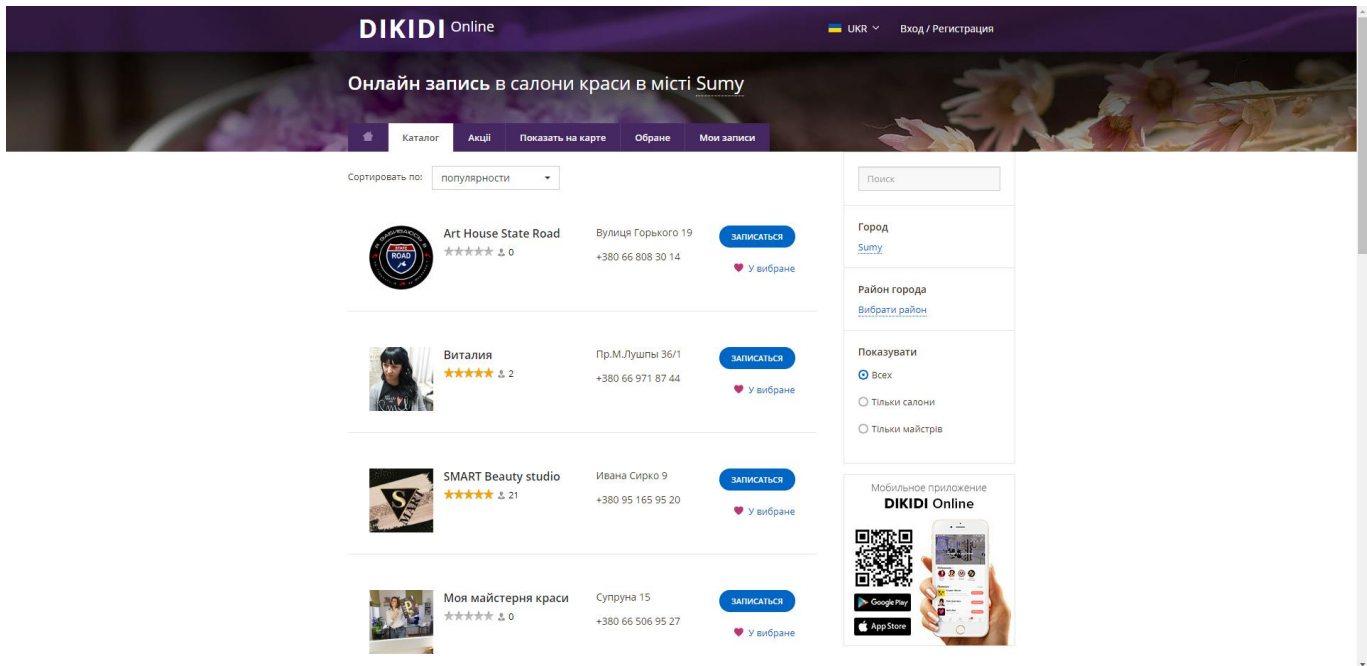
DIKIDI Online

UKR Вход / Регистрация

Онлайн запись в салони краси в місті Sumy

Каталог Акції Показать на карте Обране Мои записи

Сортировать по: популярности

Art House State Road
0
Вулиця Горького 19
+380 66 808 30 14
ЗАПИСАТЬСЯ
У вибране

Виталия
2
Пр.М.Лушпы 36/1
+380 66 971 87 44
ЗАПИСАТЬСЯ
У вибране

SMART Beauty studio
21
Ивана Сирко 9
+380 95 165 95 20
ЗАПИСАТЬСЯ
У вибране

Моя майстерня краси
0
Супруна 15
+380 66 506 95 27
ЗАПИСАТЬСЯ
У вибране

Поиск

Город
Sumy

Район города
Вибрати район

Показувати
Всех
Тільки салони
Тільки майстрів

Мобильное приложение
DIKIDI Online
Google Play
App Store